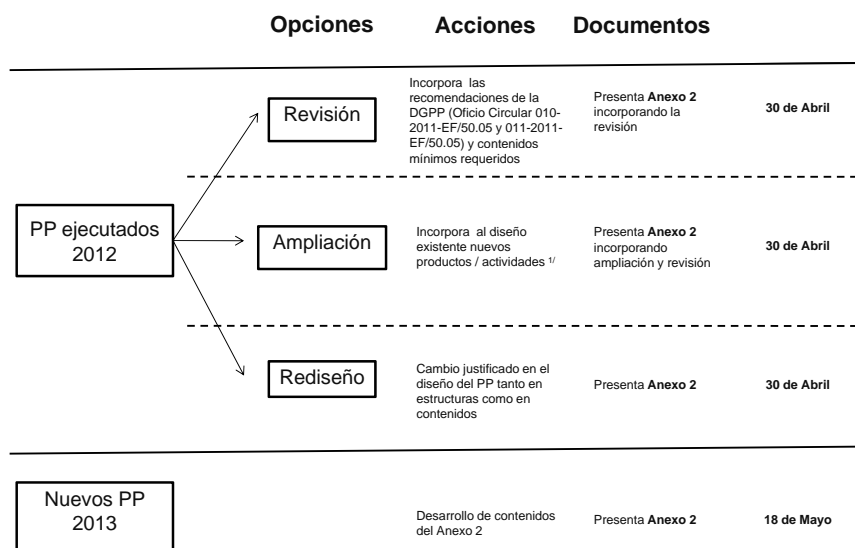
Opciones Acciones Documentos

PP ejecutados 2012

Revisión

Incorpora las recomendaciones de la DGPP (Oficio Circular 010-2011-EF/50.05 y 011-2011-EF/50.05) y contenidos mínimos requeridos

Presenta **Anexo 2** incorporando la revisión

**30 de Abril**

Ampliación

Incorpora al diseño existente nuevos productos / actividades $^{1/}$

Presenta **Anexo 2** incorporando ampliación y revisión

**30 de Abril**

Rediseño

Cambio justificado en el diseño del PP tanto en estructuras como en contenidos

Presenta **Anexo 2**

**30 de Abril**

Nuevos PP 2013

Desarrollo de contenidos del Anexo 2

Presenta **Anexo 2**

**18 de Mayo**